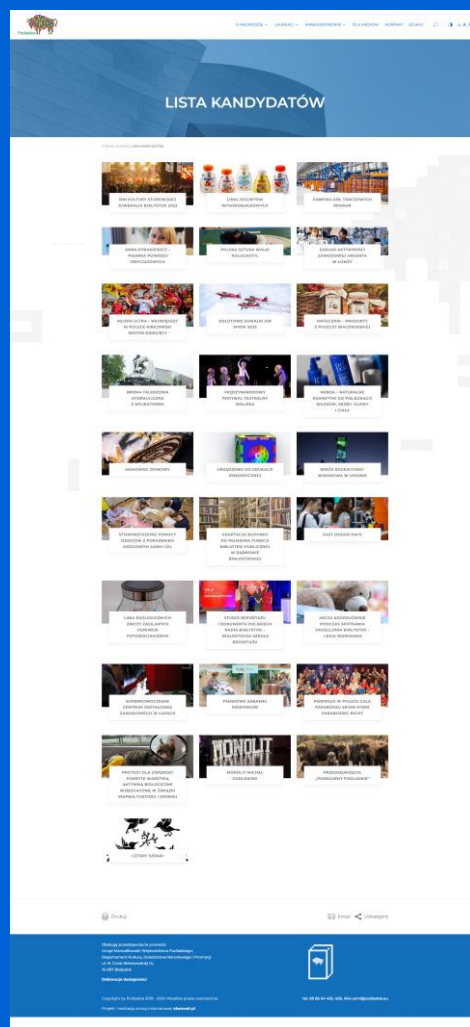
O NAGRODZIE LAUREACI KANDYDATURA DLA MEDIÓW KONTAKT SZUKAJ

LISTA KANDYDATÓW

STRONA GŁÓWNA LISTA KANDYDATÓW

DNI KULTURY STUDENCKIEJ ŻAKINALIA BIAŁYSTOK 2023

LINIA JOGURTÓW WYSOKOBIAŁKOWYCH

FABRYKA KSK TARCZOWYCH PRESTO

ANNA DYBAŁKIEWICZ – PIGMENT POMOCY ONKOLOGICZNEJ

POLSKA SZTUKA WALKI KOLOGARTS

ZAKŁAD AKTYWNOŚCI ZAWODOWEJ ORDAKYA W ŁOMŻY

MUZEUM ULTRA – NAJMNIEJSZY W POLSCE KIBICOWSKI TEATR OBRZĘDOWY

PODLASKIE KONKURS AIR SHOW 2023

PATOCZENI – PRODUKTY Z PUSZCZY BIAŁOWIESKIEJ

BROWAR TAJEMNICA HYDRAULICZNA Z SPILOBIRYNA

MIĘDZYNARODOWY FESTIWAL TEATRALNY WALIZKA

NEBIDA – NATURALNE KOSMETYKI DO PIELĘGNACJI WŁOSÓW, SKÓRY GŁOWY I CIAŁA

MAKOWIEC DOMOWY

URZĄDZENIE DO SZKOLEŃ ZAWODOWYCH

WIEŻA EDUKACYJNO-WIDOKOWA W ANDRII

STOWARZYSZENIE POMOCY DZIECIOM Z PORAŻENIEM MÓZGOWYM DAMY CEL

KOALICJA DO BUDOWY DO PIEŚNIAM FUNKCJI BIBLIOTEKI PUBLICZNEJ W GMINIE BIAŁYSTOKU

EAST DESIGN DAYS

LINIA EKOLOGICZNYCH ZNICZY ZAKŁADANYCH TERENÓW POTOMKOWSKICH

STUDIO REPORTAŻU I DOKUMENTU POLSKIEGO RADIA BIAŁYSTOK – BIAŁOSTOCKA SZKOŁA REPORTAŻU

AKCJA SPOŁECZNA PODCZAS SPOTKANIA JAGIELLONIA BIAŁYSTOK – LEGIA WARSZAWA

SUPERNOWOCZESNE CENTRUM KSZTAŁCENIA ZAWODOWEGO W ŁOMŻY

PIANKOWE ZABAWKI EDUKACYJNE

PIERWSZA W POLSCE GALA PARAMODELARSTWA ZAWODOWEJ KROPY

PROTEZY DLA ZWIERZĄT POMOTIK WARSZTAT

MONOLIT MICHAŁ OZIEROWSKI

PRODUKCJA FILMU „PODLASIANY PODLASKIE"

CZTERY SZKAI

Drukuj

Email Udostępnij

Obsługę przedsięwzięcia prowadzi: Urząd Marszałkowski Województwa Podlaskiego, Departament Kultury, Dziedzictwa Narodowego i Promocji, ul. M. Curie-Skłodowskiej 14, 15-097 Białystok

Deklaracja dostępności

Copyright by Podlaskie 2016 - 2024 Wszelkie prawa zastrzeżone

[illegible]